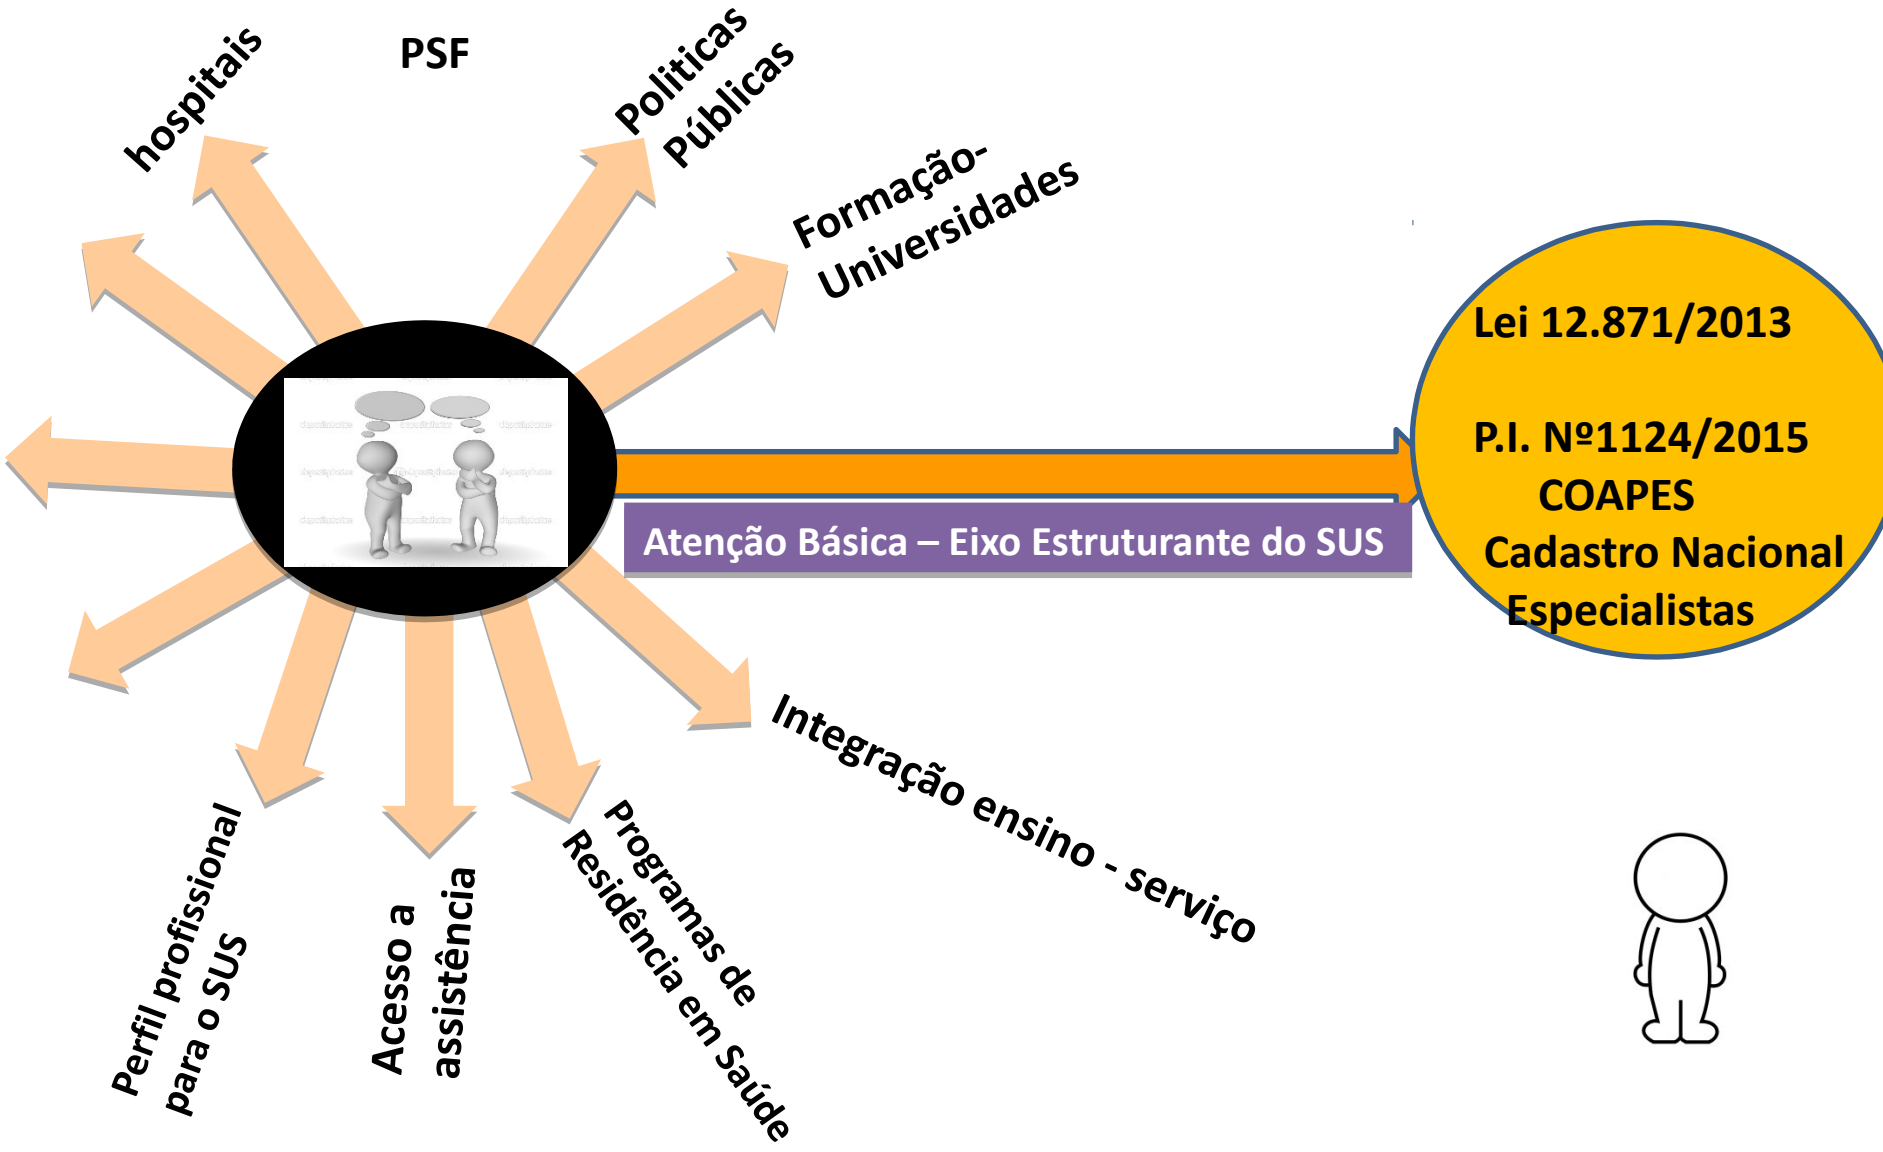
hospitais

PSF

Politicas Públicas

Formação-Universidades

Lei 12.871/2013

P.I. Nº1124/2015
COAPES
Cadastro Nacional
Especialistas

Atenção Básica – Eixo Estruturante do SUS

Integração ensino - serviço

Perfil profissional para o SUS

Acesso a assistência

Programas de Residência em Saúde